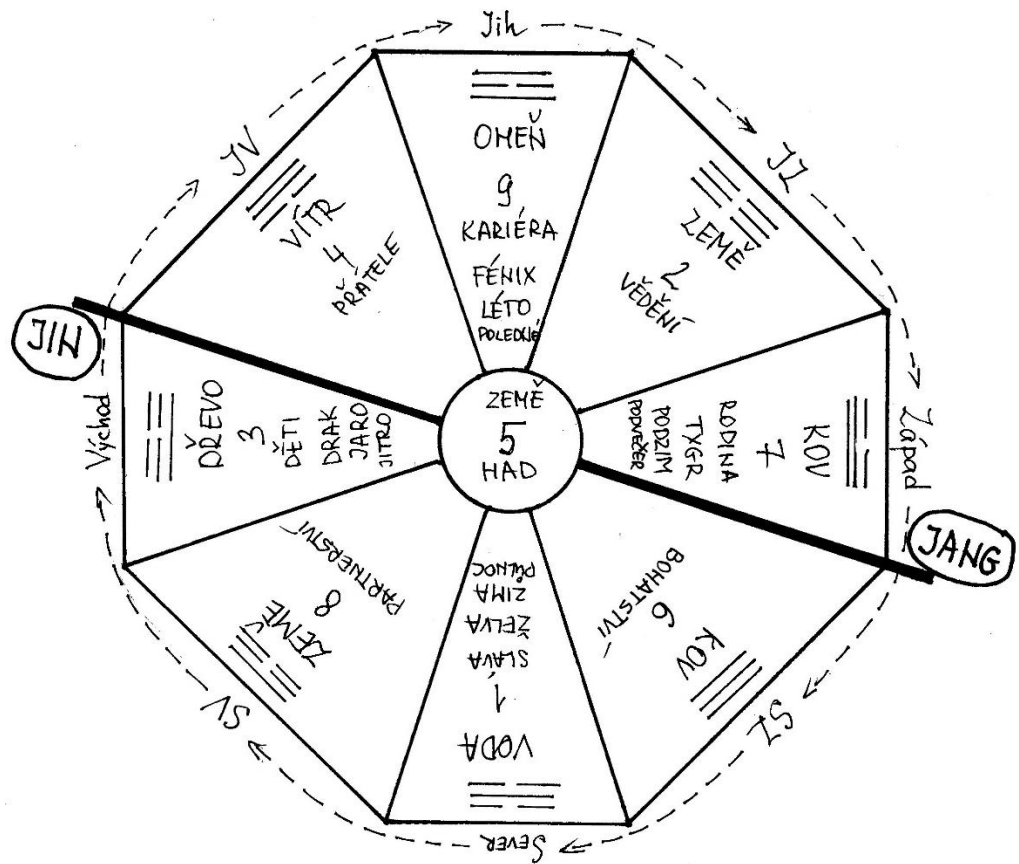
Jih

OHEŇ
9
KARIÉRA
FÉNIX
LÉTO
POLEDNE

JZ

ZEMĚ
2
VĚDĚNÍ

JV

VÍTR
4
PŘÁTELÉ

JIN

Východ

DŘEVO
3
DĚTI
DRAK
JARO
JITRO

ZEMĚ
5
HAD

Západ

KOV
7
RODINA
TYGR
PODZIM
PODVEČER

JANG

ZEMĚ
8
PARTNERSTVÍ

SV

VODA
1
SLÁVA
ŽELVA
ZIMA
PŮLNOC

Sever

KOV
6
BOHATSTVÍ

SZ